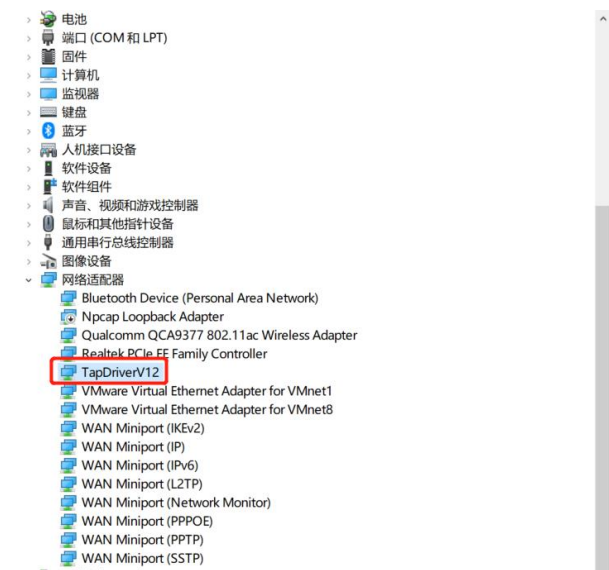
电池
端口 (COM 和 LPT)
固件
计算机
监视器
键盘
蓝牙
人机接口设备
软件设备
软件组件
声音、视频和游戏控制器
鼠标和其他指针设备
通用串行总线控制器
图像设备
网络适配器
Bluetooth Device (Personal Area Network)
Npcap Loopback Adapter
Qualcomm QCA9377 802.11ac Wireless Adapter
Realtek PCIe FE Family Controller
TapDriverV12
VMware Virtual Ethernet Adapter for VMnet1
VMware Virtual Ethernet Adapter for VMnet8
WAN Miniport (IKEv2)
WAN Miniport (IP)
WAN Miniport (IPv6)
WAN Miniport (L2TP)
WAN Miniport (Network Monitor)
WAN Miniport (PPPOE)
WAN Miniport (PPTP)
WAN Miniport (SSTP)